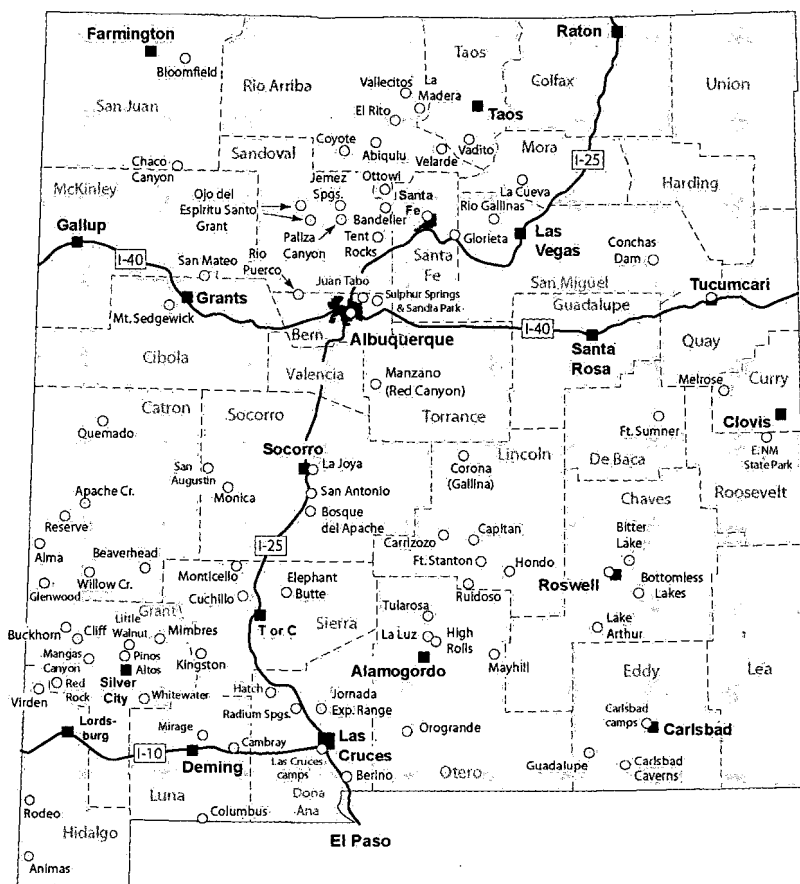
Farmington
Bloomfield
San Juan
Rio Arriba
Taos
Vallecitos
La Madera
El Rito
Taos
Raton
Colfax
Union
Chaco Canyon
Sandoval
Coyote
Abiquiu
Vadito
Velarde
Mora
I-25
McKinley
Ojo del Espiritu Santo Grant
Jemez Spgs.
Ottowi
Santa Fe
La Cueva
Rio Gallinas
Harding
Gallup
Paliza Canyon
Bandelier
Tent Rocks
Glorieta
Las Vegas
Conchas Dam
I-40
San Mateo
Rio Puerco
Juan Tabo
Santa Fe
San Miguel
Tucumcari
Grants
Sulphur Springs & Sandia Park
Guadalupe
Mt. Sedgewick
Bern.
Albuquerque
I-40
Santa Rosa
Quay
Cibola
Valencia
Manzano (Red Canyon)
Melrose
Curry
Catron
Socorro
Torrance
Ft. Sumner
Clovis
Quemado
Socorro
La Joya
Lincoln
De Baca
E. NM State Park
San Augustin
Monica
San Antonio
Corona (Gallina)
Chaves
Roosevelt
Apache Cr.
Bosque del Apache
Reserve
I-25
Carrizozo
Capitan
Bitter Lake
Alma
Beaverhead
Ft. Stanton
Hondo
Roswell
Bottomless Lakes
Willow Cr.
Monticello
Elephant Butte
Glenwood
Grant
Cuchillo
Ruidoso
Buckhorn
Cliff
Little Walnut
Mimbres
T or C
Sierra
Tularosa
La Luz
High Rolls
Lake Arthur
Mangas Canyon
Pinos Altos
Kingston
Alamogordo
Mayhill
Eddy
Lea
Red Rock
Silver City
Whitewater
Virden
Hatch
Jornada Exp. Range
Carlsbad camps
Carlsbad
Lordsburg
Mirage
Radium Spgs.
Orogrande
I-10
Deming
Cambray
Las Cruces
Las Cruces camps
Berino
Otero
Guadalupe
Carlsbad Caverns
Luna
Columbus
Dona Ana
Rodeo
El Paso
Hidalgo
Animas